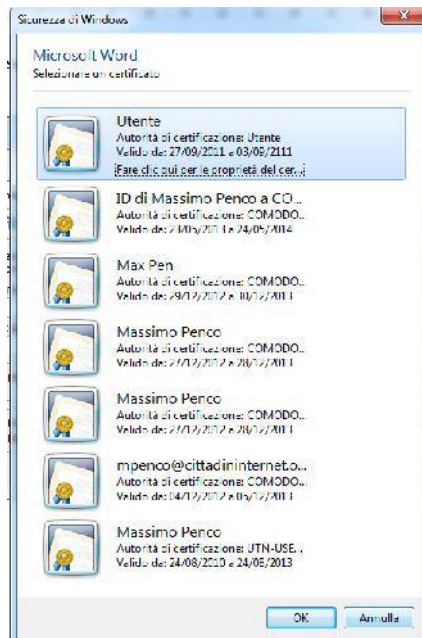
Sicurezza di Windows

Microsoft Word
Selezionare un certificato

Utente
Autorità di certificazione: Utente
Valido da: 27/09/2011 a 03/09/2111
Fare clic qui per le proprietà del cer...

ID di Massimo Penco a CO...
Autorità di certificazione: COMODO...
Valido da: 24/05/2011 a 24/05/2014

Max Pen
Autorità di certificazione: COMODO...
Valido da: 29/12/2012 a 30/12/2013

Massimo Penco
Autorità di certificazione: COMODO...
Valido da: 27/12/2012 a 28/12/2013

Massimo Penco
Autorità di certificazione: COMODO...
Valido da: 27/12/2012 a 28/12/2013

mpenco@cittadininternet.o...
Autorità di certificazione: COMODO...
Valido da: 04/12/2012 a 05/12/2013

Massimo Penco
Autorità di certificazione: UTN-USE...
Valido da: 24/08/2010 a 24/08/2013

OK
Annulla